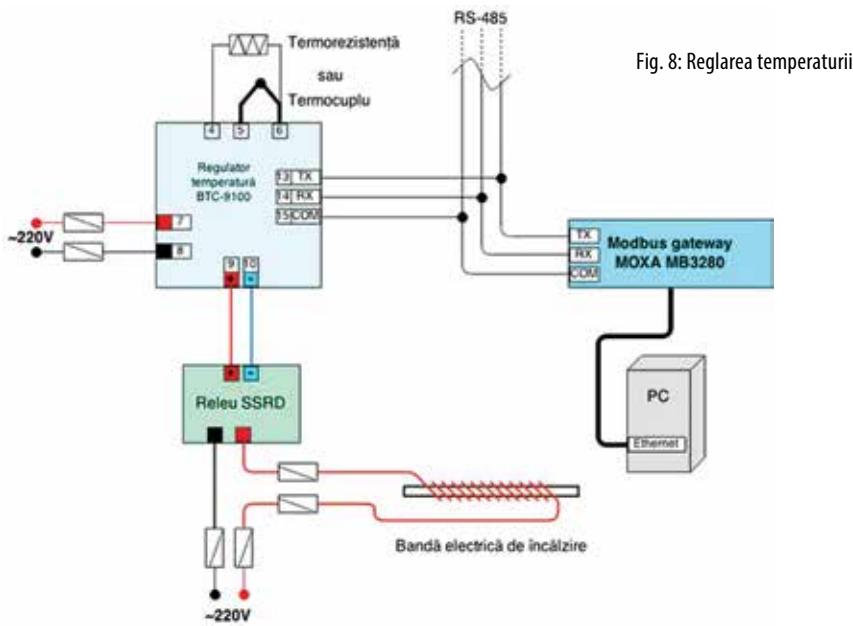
RS-485

Termorezistență

sau

Termocuplu

Fig. 8: Reglarea temperaturii

4 5 6

Regulator temperatură BTC-9100

13 TX
14 RX
15 COM

~220V

7

8

9 10

TX
RX
COM

Modbus gateway MOXA MB3280

Releu SSRD

PC

Ethernet

Bandă electrică de încălzire

~220V